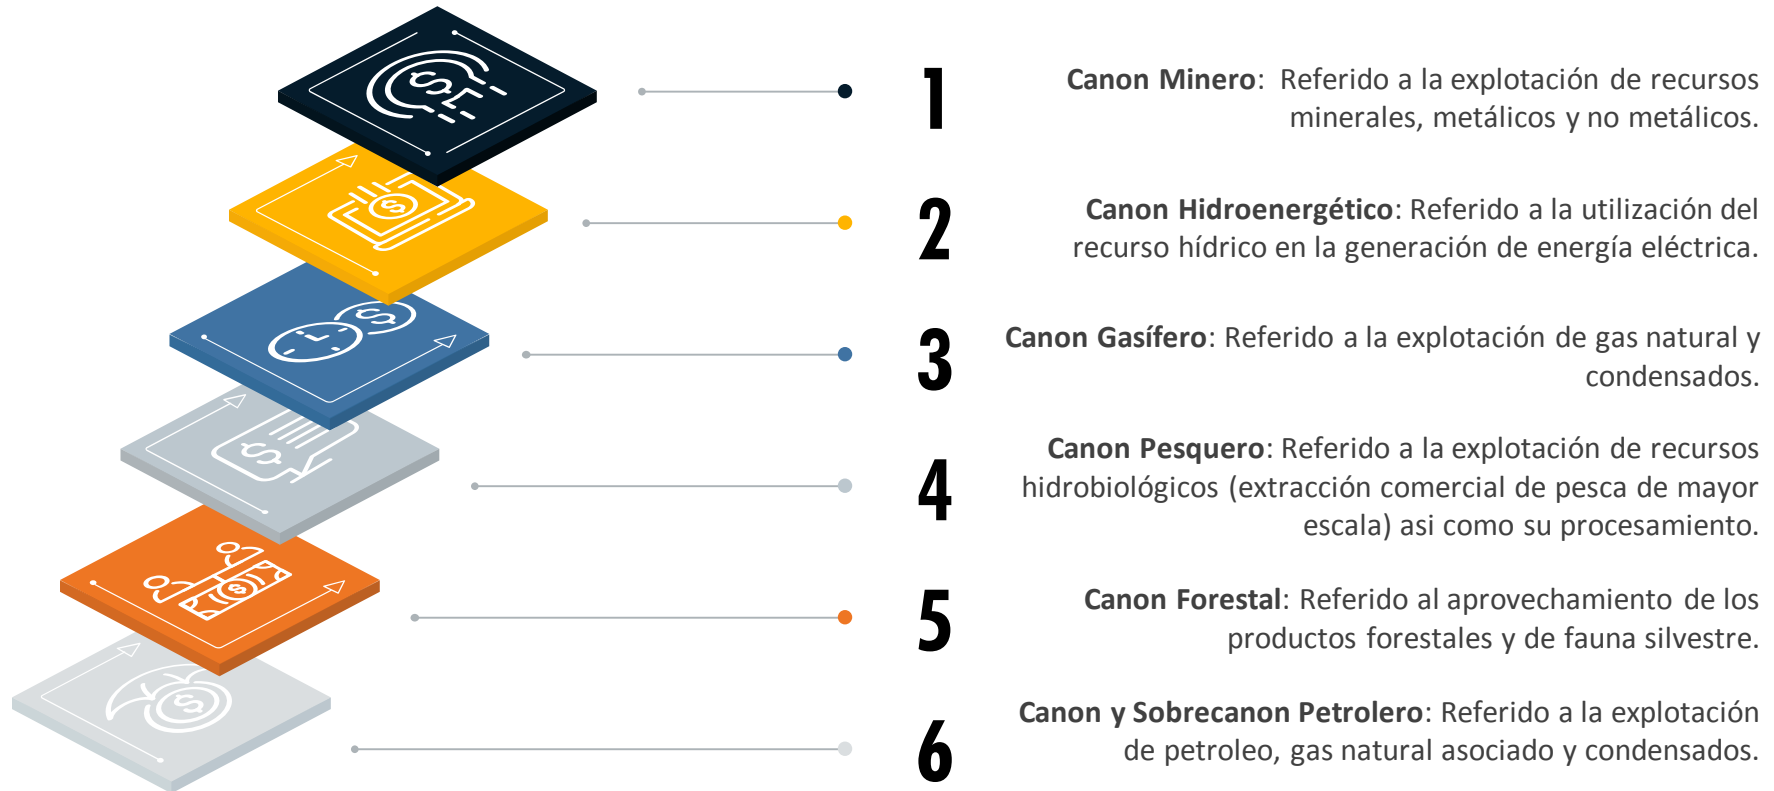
1

**Canon Minero**: Referido a la explotación de recursos minerales, metálicos y no metálicos.

2

**Canon Hidroenergético**: Referido a la utilización del recurso hídrico en la generación de energía eléctrica.

3

**Canon Gasífero**: Referido a la explotación de gas natural y condensados.

4

**Canon Pesquero**: Referido a la explotación de recursos hidrobiológicos (extracción comercial de pesca de mayor escala) asi como su procesamiento.

5

**Canon Forestal**: Referido al aprovechamiento de los productos forestales y de fauna silvestre.

6

**Canon y Sobrecanon Petrolero**: Referido a la explotación de petroleo, gas natural asociado y condensados.